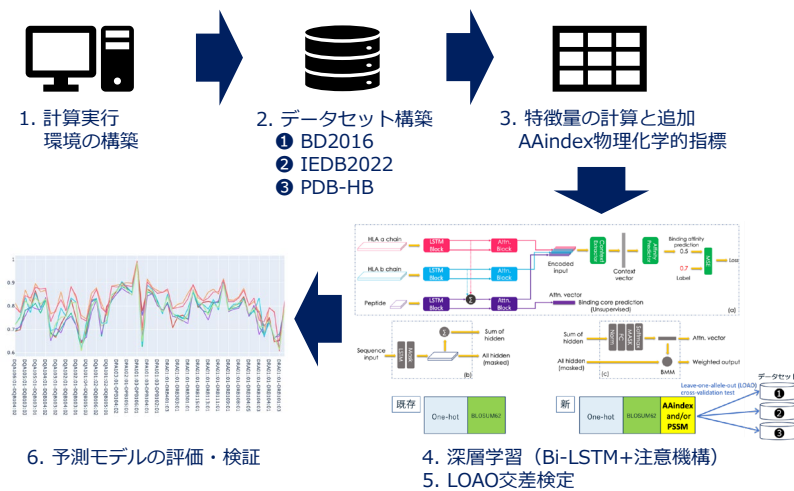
1. 計算実行
環境の構築

2. データセット構築
❶ BD2016
❷ IEDB2022
❸ PDB-HB

3. 特徴量の計算と追加
AAindex物理化学的指標

HLA α chain
LSTM Block
Attn. Block
HLA β chain
LSTM Block
Attn. Block
Peptide
LSTM Block
Attn. Block
Encoded input
Context vector
Binding affinity prediction
0.5
0.7
Label
Loss
Attn. vector
Binding core prediction (Unsupervised)
(a)

Sequence input
Sum of hidden
All hidden (masked)
(b)

Sum of hidden
All hidden (masked)
Attn. vector
Weighted output
BMM
(c)

既存
One-hot
BLOSUM62

新
One-hot
BLOSUM62
AAindex and/or PSSM

Leave-one-allele-out (LOAO) cross-validation test
データセット
❶
❷
❸

6. 予測モデルの評価・検証

4. 深層学習（Bi-LSTM+注意機構）
5. LOAO交差検定